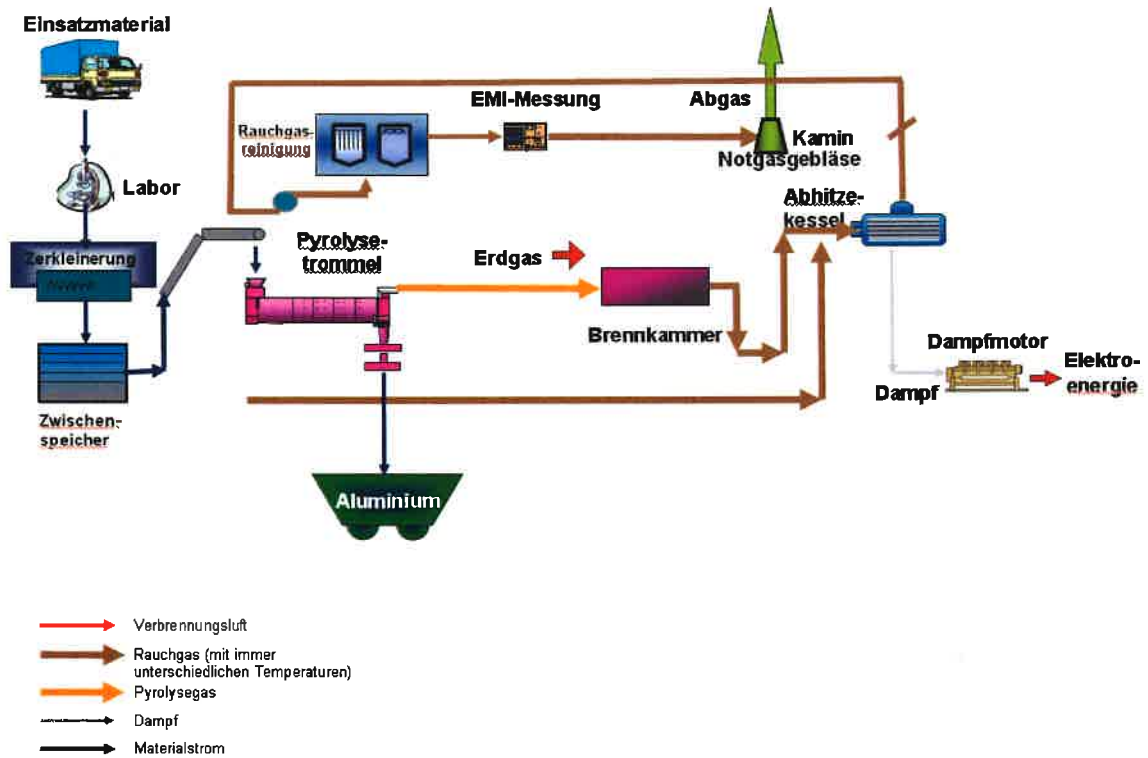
Einsatzmaterial

Labor

Zerkleinerung

Zwischenspeicher

Rauchgasreinigung

EMI-Messung

Abgas

Kamin
Notgasgebläse

Abhitzekessel

Pyrolysetrommel

Erdgas

Brennkammer

Dampfmotor

Dampf

Elektroenergie

Aluminium

Verbrennungsluft
Rauchgas (mit immer unterschiedlichen Temperaturen)
Pyrolysegas
Dampf
Materialstrom